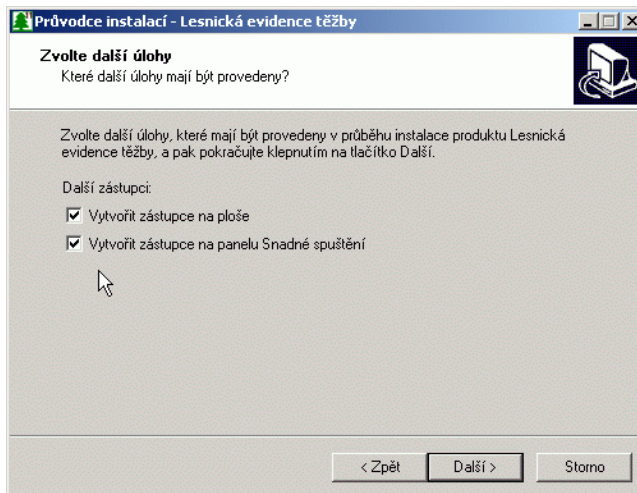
Průvodce instalací - Lesnická evidence těžby

Zvolte další úlohy
Které další úlohy mají být provedeny?

Zvolte další úlohy, které mají být provedeny v průběhu instalace produktu Lesnická evidence těžby, a pak pokračujte klepnutím na tlačítko Další.

Další zástupci:

Vytvořit zástupce na ploše

Vytvořit zástupce na panelu Snadné spuštění

< Zpět

Další >

Storno